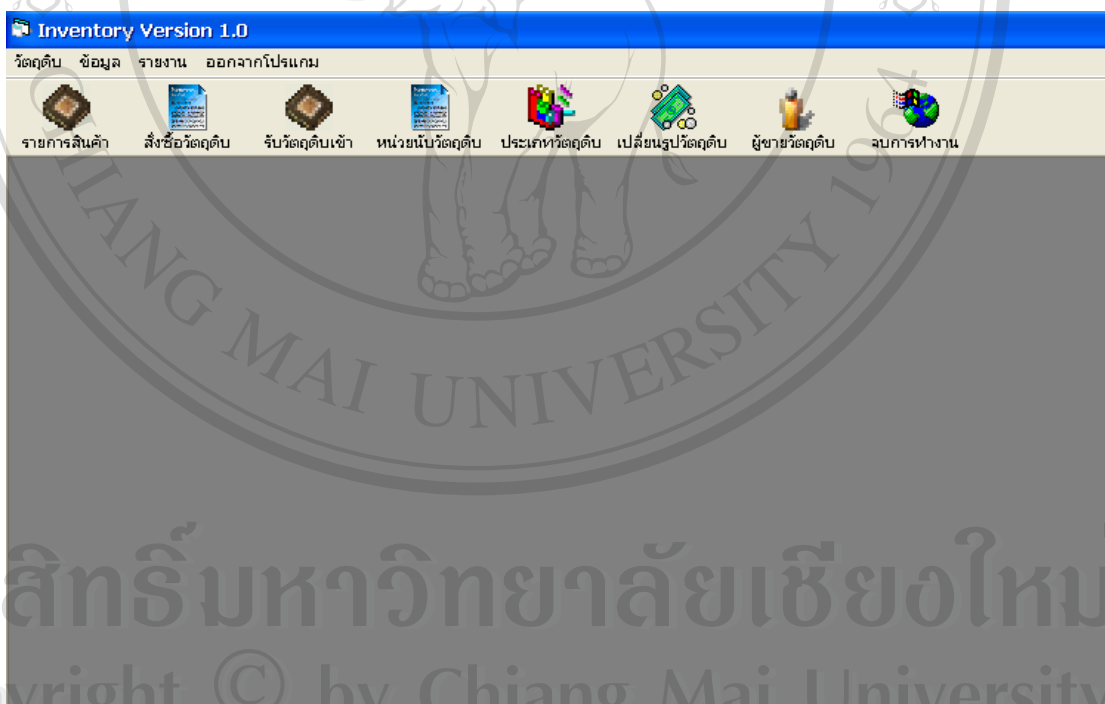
Inventory Version 1.0

วัตถุดิบ ข้อมูล รายงาน ออกจากโปรแกม

รายการสินค้า สั่งซื้อวัตถุดิบ รับวัตถุดิบเข้า หน่วยนับวัตถุดิบ ประเภทวัตถุดิบ เปลี่ยนรูปวัตถุดิบ ผู้ขายวัตถุดิบ จบการทำงาน

G MAI UNIVERSITY

สิทธิ์มหาวิทยาลัยเชียงใหม่

yright © by Chiang Mai University